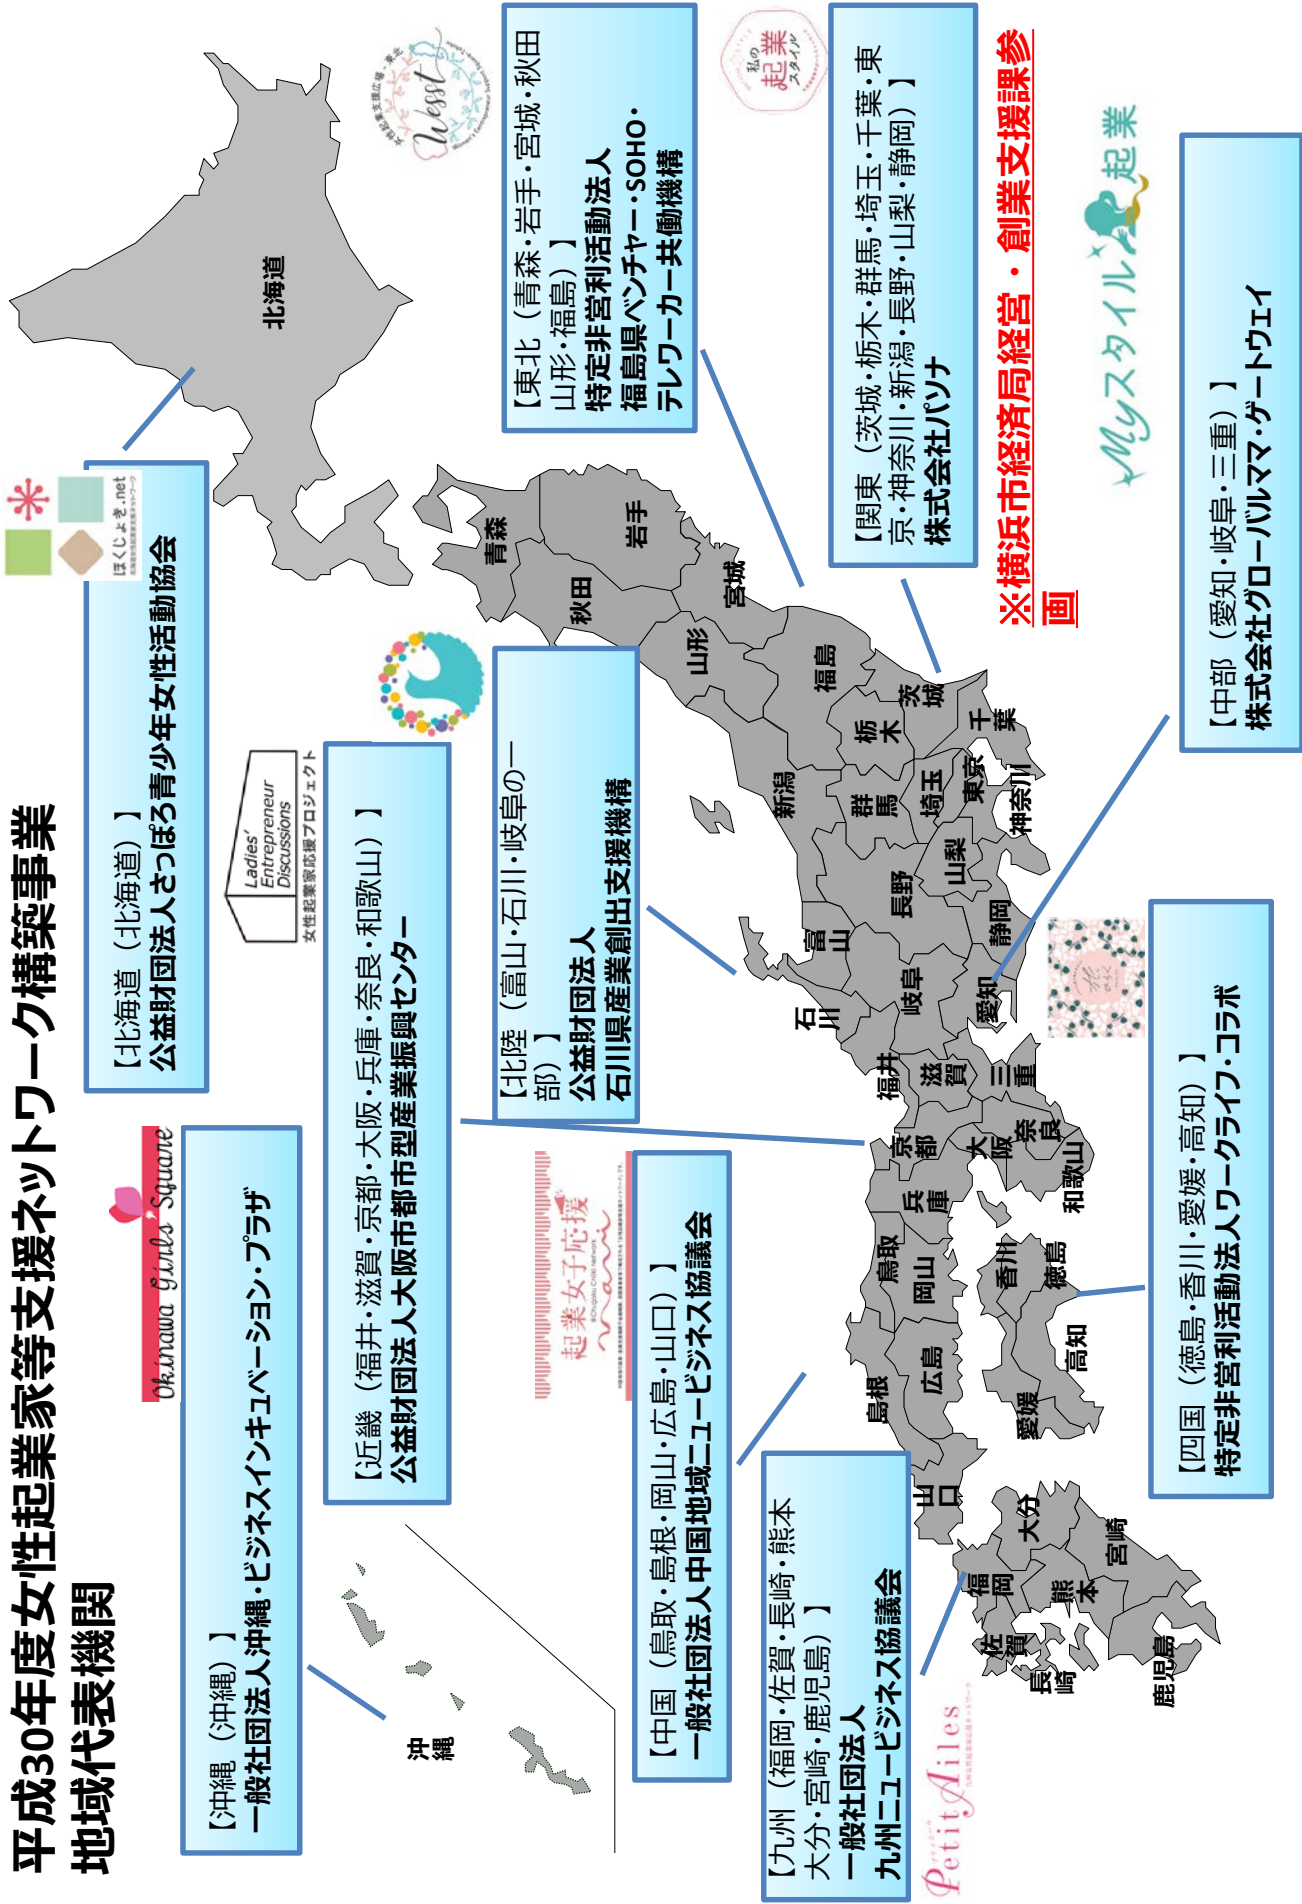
平成30年度女性起業家等支援ネットワーク構築事業
地域代表機関

【北海道（北海道）】
公益財団法人さっぽろ青少年女性活動協会

【東北（青森・岩手・宮城・秋田・山形・福島）】
特定非営利活動法人
福島県ベンチャー・SOHO・テレワーカー共働機構

【関東（茨城・栃木・群馬・埼玉・千葉・東京・神奈川・新潟・長野・山梨・静岡）】
株式会社パソナ

※横浜市経済局経営・創業支援課参画

【中部（愛知・岐阜・三重）】
株式会社グローバルママ・ゲートウェイ

【北陸（富山・石川・岐阜の一部）】
公益財団法人
石川県産業創出支援機構

【近畿（福井・滋賀・京都・大阪・兵庫・奈良・和歌山）】
公益財団法人大阪市都市型産業振興センター

【沖縄（沖縄）】
一般社団法人沖縄・ビジネスインキュベーション・プラザ

【中国（鳥取・島根・岡山・広島・山口）】
一般社団法人中国地域ニュービジネス協議会

【九州（福岡・佐賀・長崎・熊本・大分・宮崎・鹿児島）】
一般社団法人
九州ニュービジネス協議会

【四国（徳島・香川・愛媛・高知）】
特定非営利活動法人ワークライフ・コラボ

北海道 青森 岩手 秋田 宮城 山形 福島 茨城 栃木 群馬 埼玉 千葉 東京 神奈川 新潟 山梨 長野 静岡 富山 石川 岐阜 愛知 福井 滋賀 三重 京都 大阪 奈良 和歌山 兵庫 鳥取 岡山 島根 広島 山口 香川 徳島 愛媛 高知 福岡 大分 佐賀 熊本 宮崎 長崎 鹿児島 沖縄

ほくじょき.net
Ladies' Entrepreneur Discussions 女性起業家応援プロジェクト
Okinawa girls' Square
起業女子応援 nanu
Petit Ailes
Wesst
私の起業スタイル
Myスタイル起業